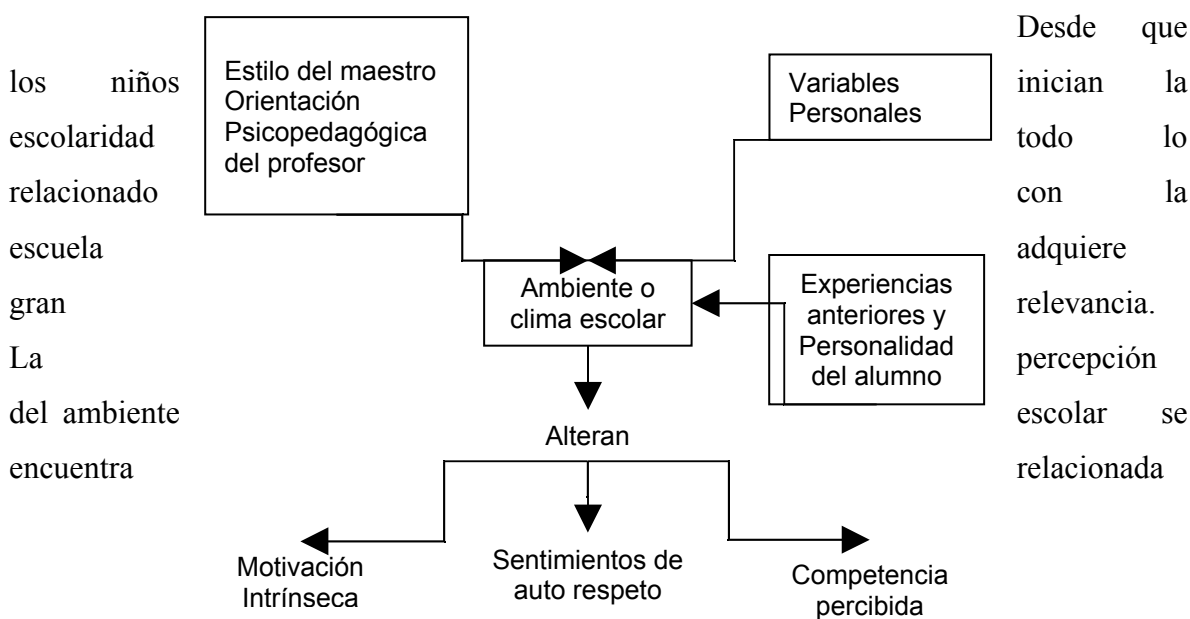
Desde que los niños inician la escolaridad todo lo relacionado con la escuela adquiere gran relevancia. La percepción del ambiente escolar se encuentra relacionada

Estilo del maestro Orientación Psicopedagógica del profesor

Variables Personales

Ambiente o clima escolar

Experiencias anteriores y Personalidad del alumno

Alteran

Motivación Intrínseca

Sentimientos de auto respeto

Competencia percibida